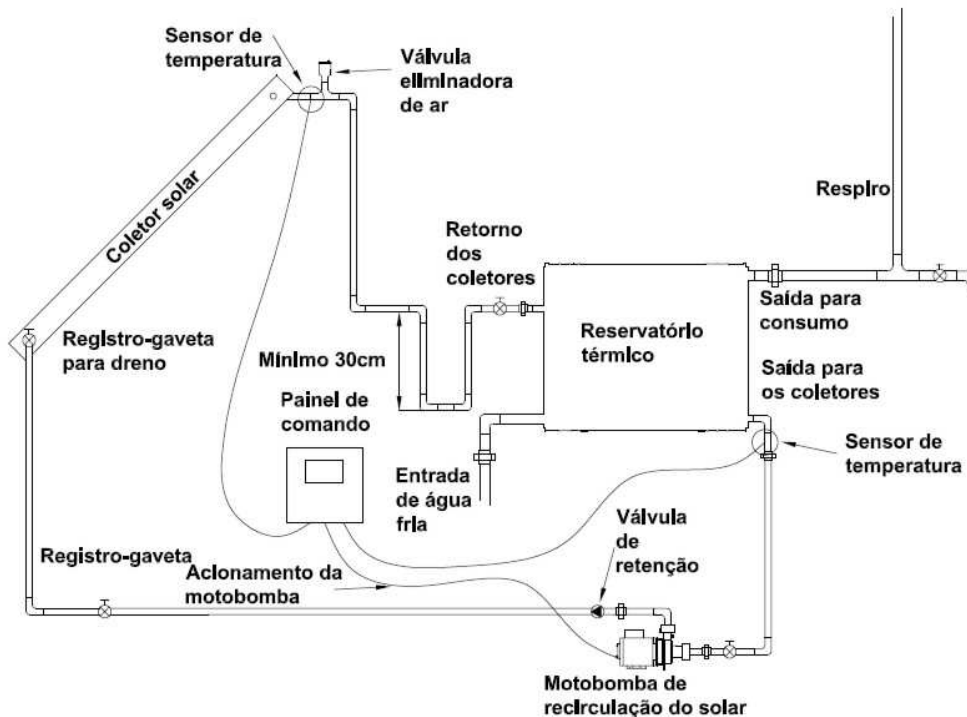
Sensor de temperatura

Válvula eliminadora de ar

Coletor solar

Respiro

Retorno dos coletores

Saída para consumo

Registro-gaveta para dreno

Mínimo 30cm

Reservatório térmico

Saída para os coletores

Painel de comando

Sensor de temperatura

Entrada de água fria

Válvula de retenção

Registro-gaveta

Acionamento da motobomba

Motobomba de recirculação do solar